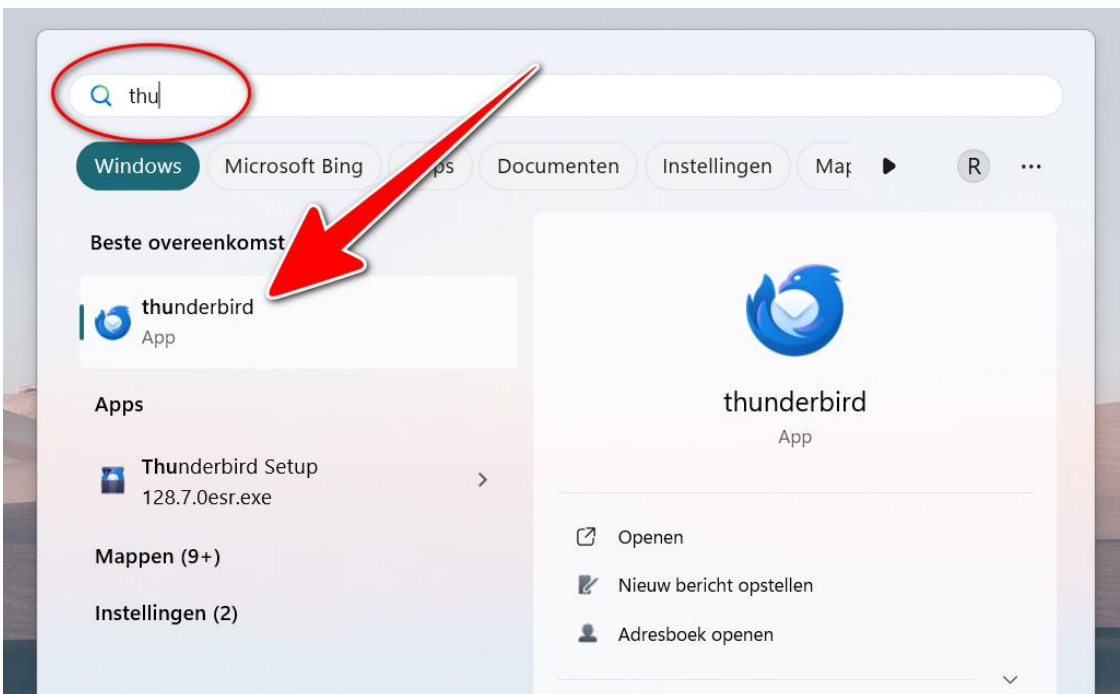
thu

Windows | Microsoft Bing | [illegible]ps | Documenten | Instellingen | Ma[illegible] | R | ···

Beste overeenkomst

thunderbird
App

Apps

Thunderbird Setup 128.7.0esr.exe

Mappen (9+)

Instellingen (2)

thunderbird
App

Openen

Nieuw bericht opstellen

Adresboek openen